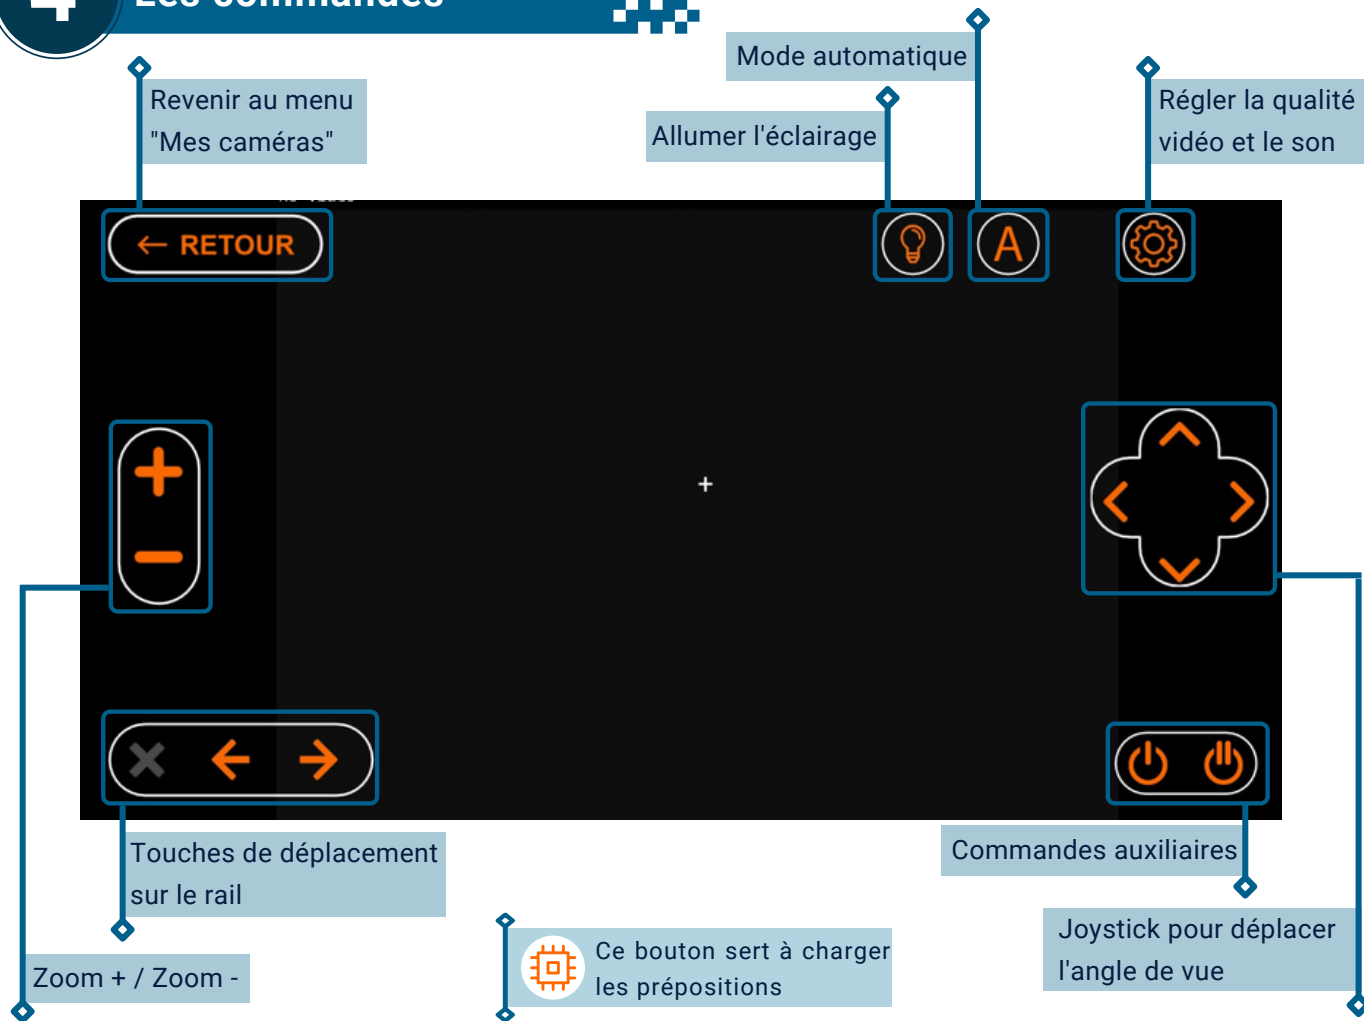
Revenir au menu "Mes caméras"

Mode automatique

Allumer l'éclairage

Régler la qualité vidéo et le son

← RETOUR

A

+

Touches de déplacement sur le rail

Commandes auxiliaires

Joystick pour déplacer l'angle de vue

Zoom + / Zoom -

Ce bouton sert à charger les prépositions